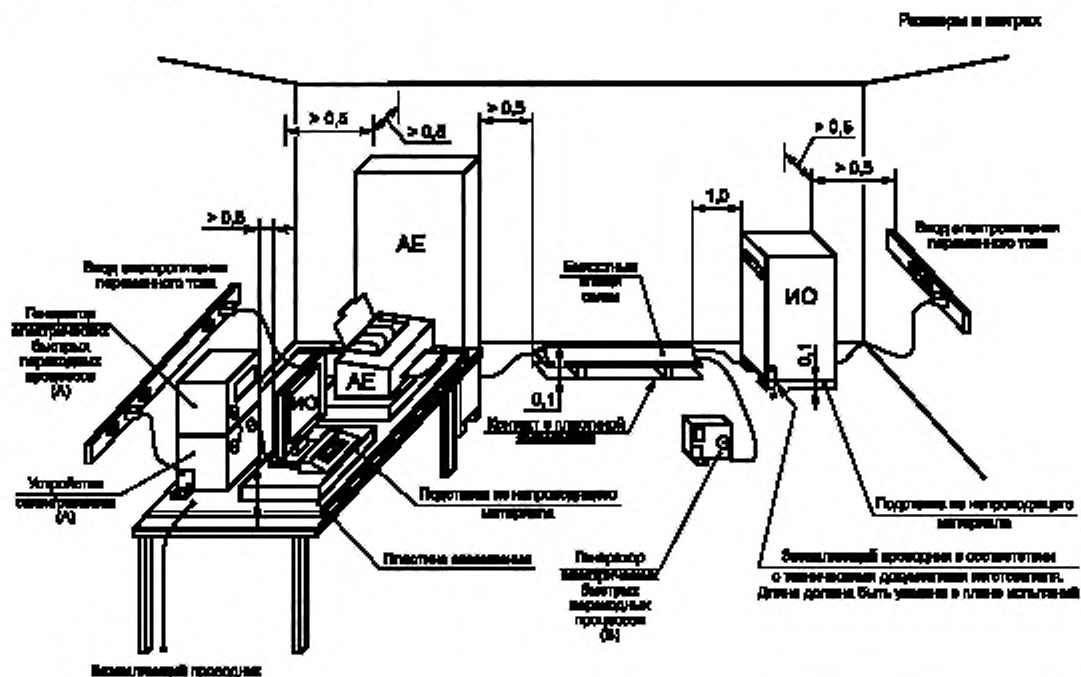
Размеры в метрах

> 0,5
> 0,5
> 0,5
> 0,5
> 0,5
> 0,5
1,0

AE

Ввод электропитания переменного тока

Генератор электрических быстрых переходных процессов (А)

Устройство связи/развязки (А)

AE

ИО

Емкостные клещи связи

0,1

0,1

Контакт в плоскости заземления

ИО

0,1

Ввод электропитания переменного тока

Подставка из непроводящего материала

Пластина заземления

Генератор электрических быстрых переходных процессов (В)

Подставка из непроводящего материала

Заземляющий проводник в соответствии с технической документацией изготовителя. Длина должна быть указана в плане испытаний

Заземляющий проводник